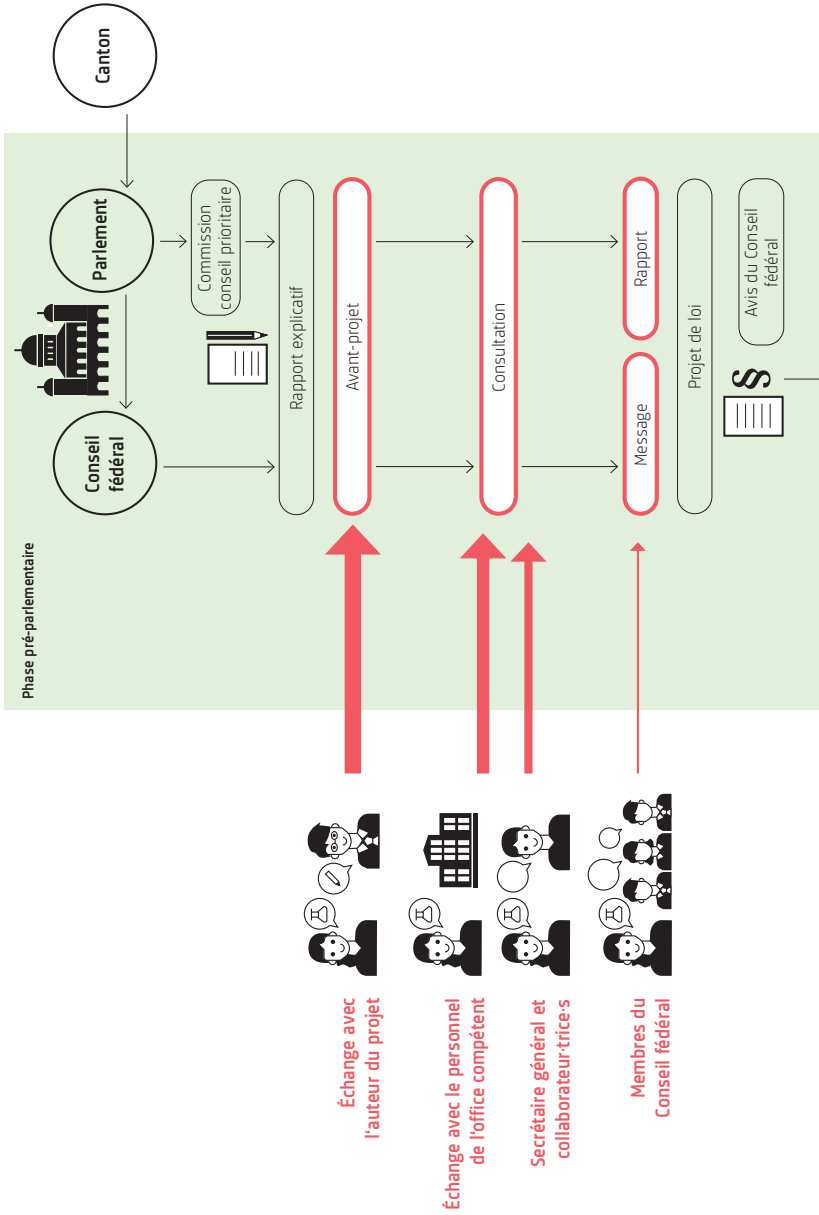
Canton

Parlement

Conseil fédéral

Commission conseil prioritaire

Rapport explicatif

Avant-projet

Consultation

Rapport

Message

Projet de loi

Avis du Conseil fédéral

§

Phase pré-parlementaire

Échange avec l'auteur du projet

Échange avec le personnel de l'office compétent

Secrétaire général et collaborateur·trice·s

Membres du Conseil fédéral